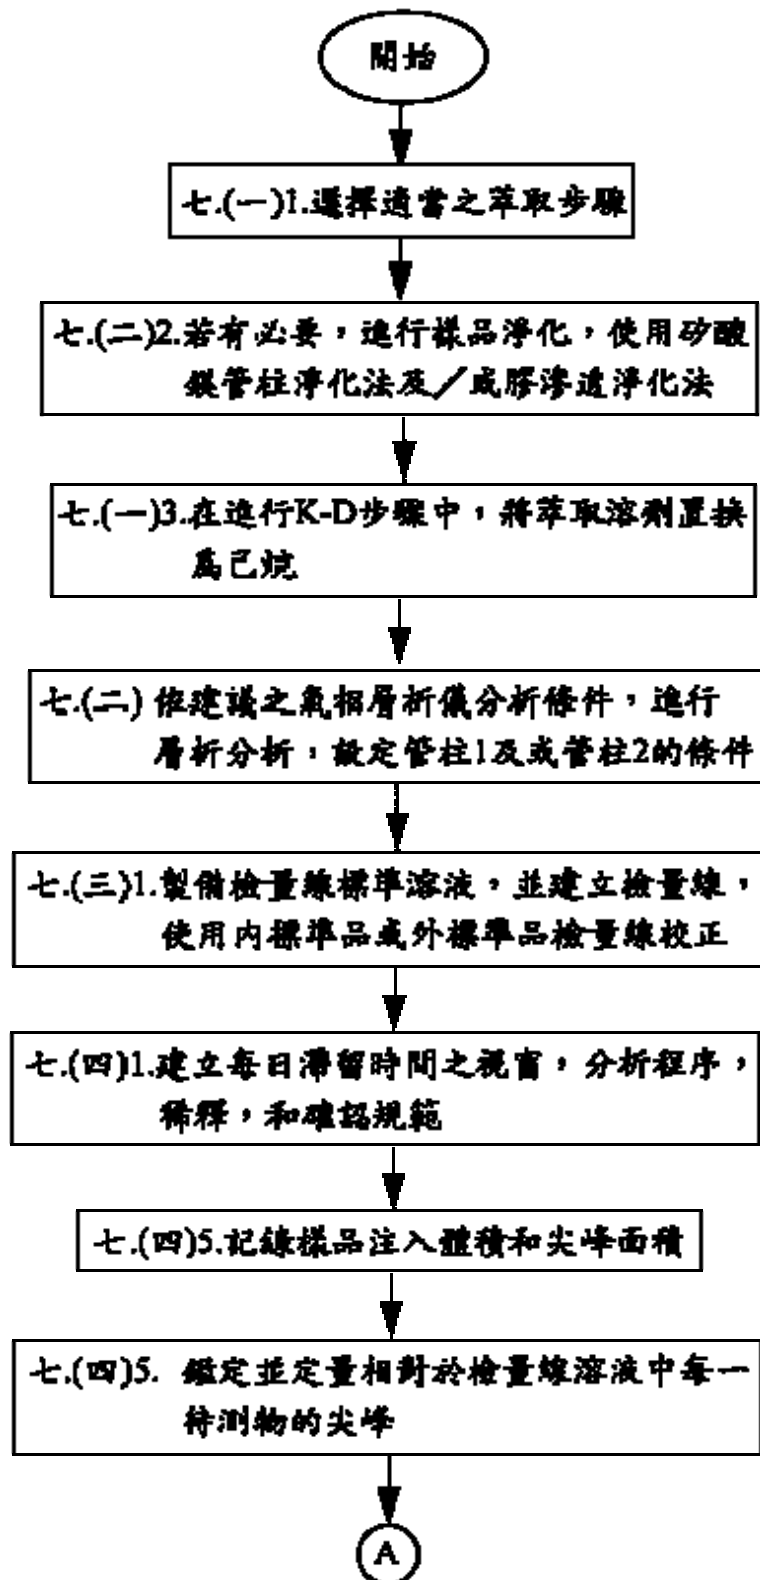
開始

七.(一)1.選擇適當之萃取步驟

七.(二)2.若有必要，進行樣品淨化，使用矽酸鎂管柱淨化法及／或膠滲透淨化法

七.(一)3.在進行K-D步驟中，將萃取溶劑置換為己烷

七.(二) 依建議之氣相層析儀分析條件，進行層析分析，鑑定管柱1及或管柱2的條件

七.(三)1.製備檢量線標準溶液，並建立檢量線，使用內標準品或外標準品檢量線校正

七.(四)1.建立每日滯留時間之視窗，分析程序，稀釋，和確認規範

七.(四)5.記錄樣品注入體積和尖峰面積

七.(四)5. 鑑定並定量相對於檢量線溶液中每一待測物的尖峰

A